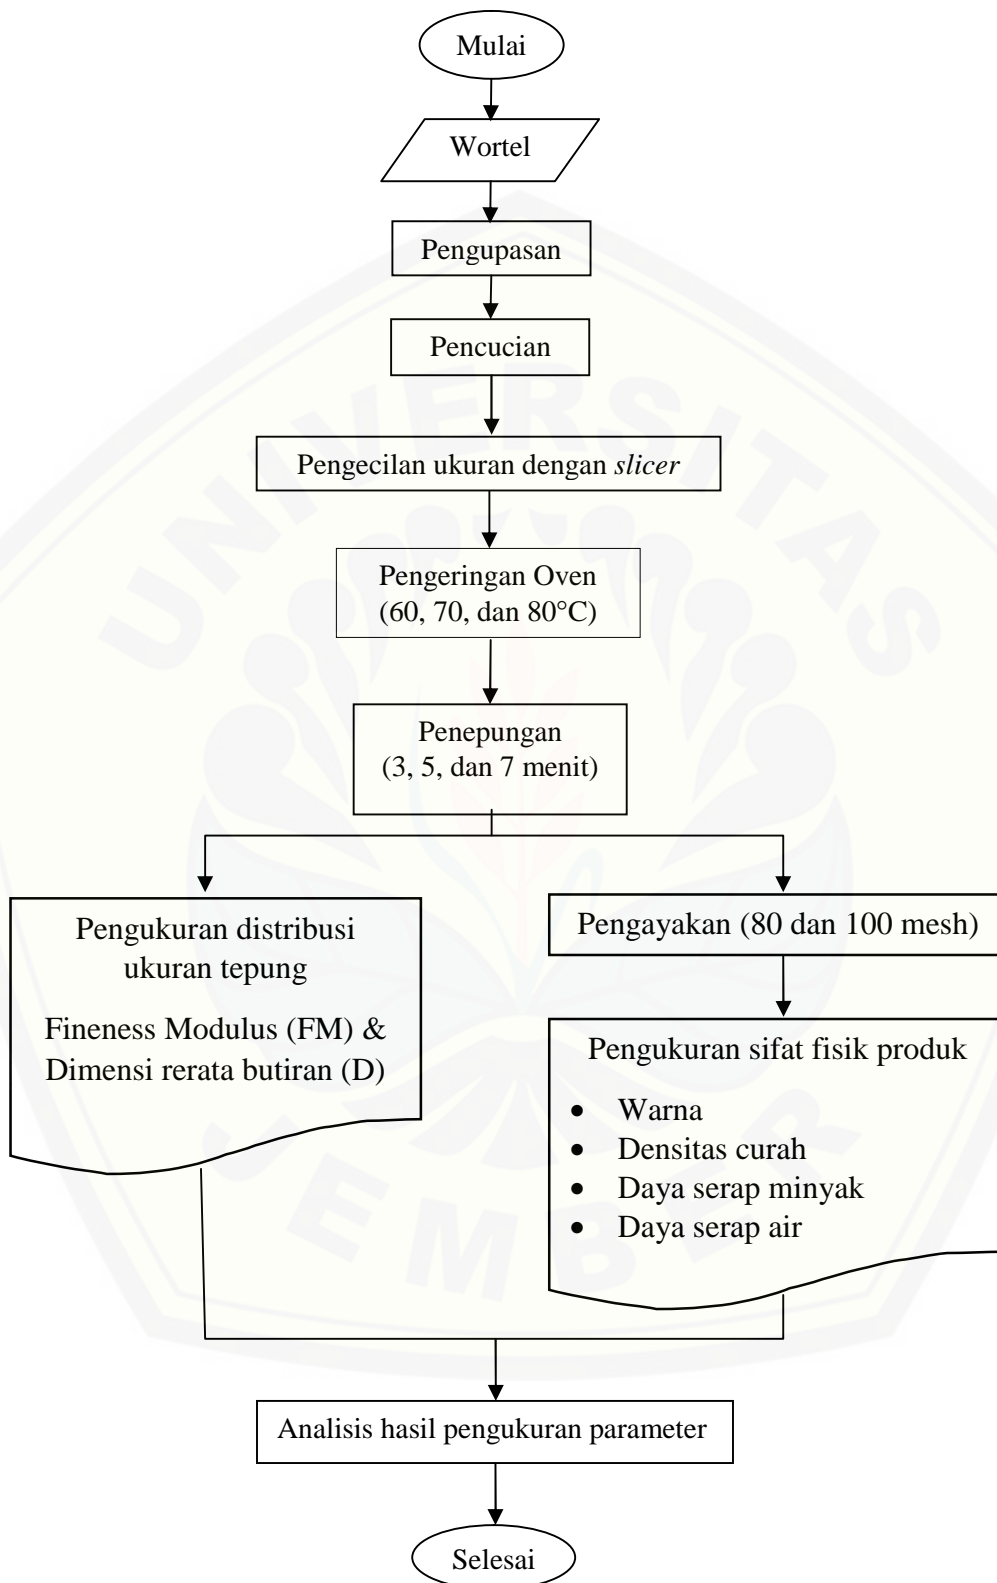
Mulai

Wortel

Pengupasan

Pencucian

Pengecilan ukuran dengan slicer

Pengeringan Oven
(60, 70, dan 80°C)

Penepungan
(3, 5, dan 7 menit)

Pengukuran distribusi ukuran tepung

Fineness Modulus (FM) & Dimensi rerata butiran (D)

Pengayakan (80 dan 100 mesh)

Pengukuran sifat fisik produk

- Warna
- Densitas curah
- Daya serap minyak
- Daya serap air

Analisis hasil pengukuran parameter

Selesai